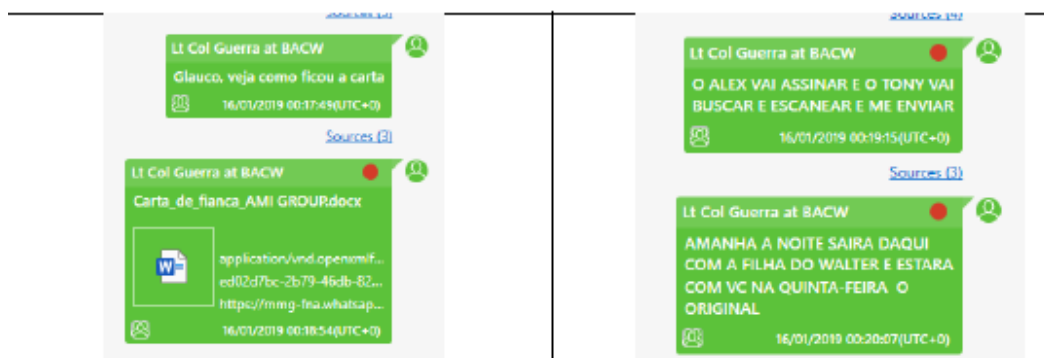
Sources (3)

Lt Col Guerra at BACW

Glauco, veja como ficou a carta

16/01/2019 00:17:49(UTC+0)

Sources (3)

Lt Col Guerra at BACW

Carta_de_fianca_AMI GROUP.docx

application/vnd.openxml/f...
ed02d7bc-2b79-46db-82...
https://mmg-fna.whatsap...

16/01/2019 00:18:54(UTC+0)

Sources (4)

Lt Col Guerra at BACW

O ALEX VAI ASSINAR E O TONY VAI BUSCAR E ESCANEAR E ME ENVIAR

16/01/2019 00:19:15(UTC+0)

Sources (3)

Lt Col Guerra at BACW

AMANHA A NOITE SAIRA DAQUI COM A FILHA DO WALTER E ESTARA COM VC NA QUINTA-FEIRA O ORIGINAL

16/01/2019 00:20:07(UTC+0)